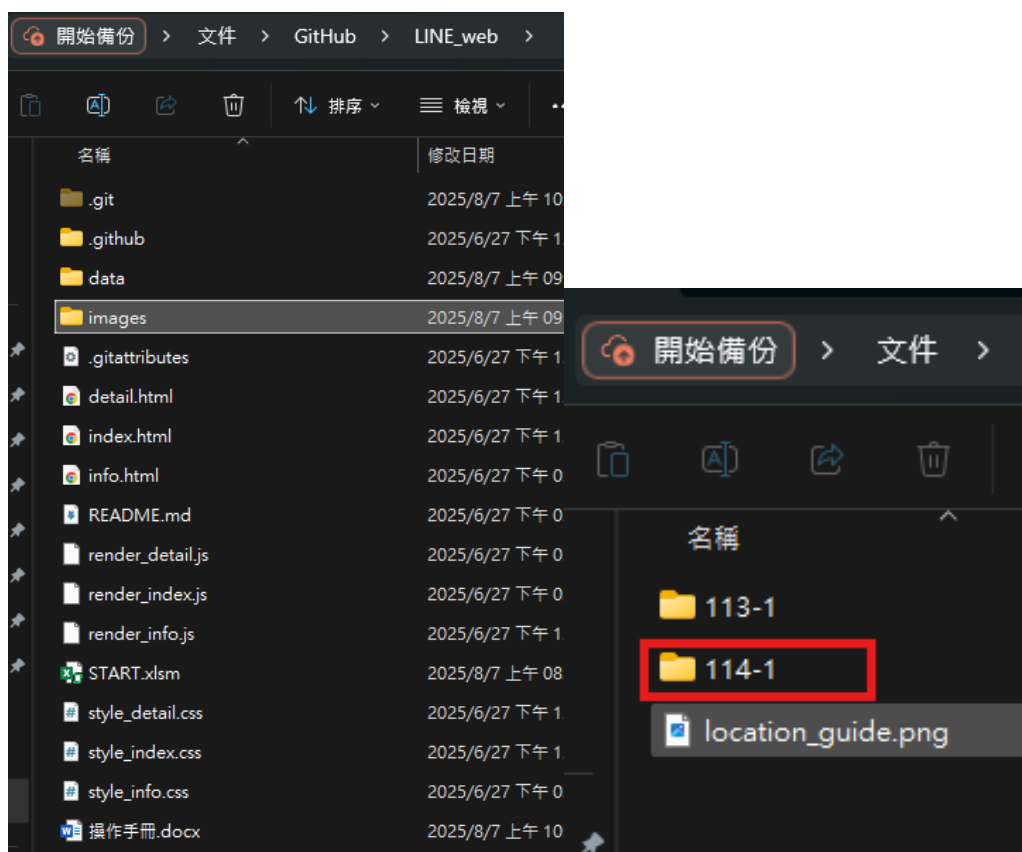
開始備份 > 文件 > GitHub > LINE_web >

排序 檢視

名稱 修改日期

.git 2025/8/7 上午 10
.github 2025/6/27 下午 1
data 2025/8/7 上午 09
images 2025/8/7 上午 09
.gitattributes 2025/6/27 下午 1
detail.html 2025/6/27 下午 1
index.html 2025/6/27 下午 1
info.html 2025/6/27 下午 0
README.md 2025/6/27 下午 0
render_detail.js 2025/6/27 下午 0
render_index.js 2025/6/27 下午 0
render_info.js 2025/6/27 下午 1
START.xlsm 2025/8/7 上午 08
style_detail.css 2025/6/27 下午 1
style_index.css 2025/6/27 下午 1
style_info.css 2025/6/27 下午 0
操作手冊.docx 2025/8/7 上午 10

開始備份 > 文件 >

名稱

113-1
114-1
location_guide.png